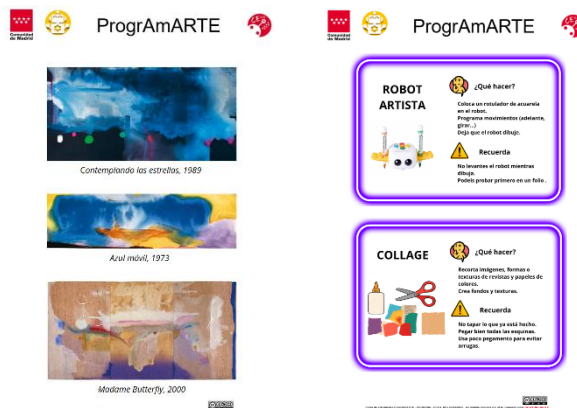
Comunidad de Madrid

ProgrAmARTE

Contemplando las estrellas, 1989

Azul móvil, 1973

Madame Butterfly, 2000

Comunidad de Madrid

ProgrAmARTE

ROBOT ARTISTA

¿Qué hacer?

Coloca un rotulador de acuarela en el robot.
Programa movimientos (adelante, girar...)
Deja que el robot dibuje.

Recuerda

No levantes el robot mientras dibuja.
Podeis probar primero en un folio .

COLLAGE

¿Qué hacer?

Recorta imágenes, formas o texturas de revistas y papeles de colores.
Crea fondos y texturas.

Recuerda

No tapar lo que ya está hecho.
Pegar bien todas las esquinas.
Usa poco pegamento para evitar arrugas.

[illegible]